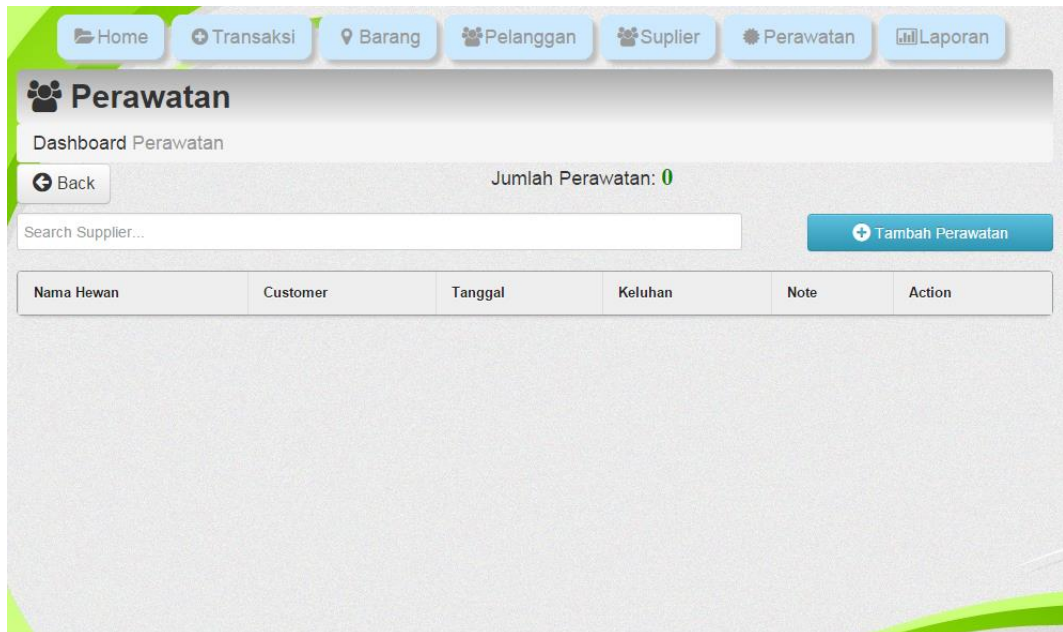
Home Transaksi Barang Pelanggan Suplier Perawatan Laporan

Perawatan

Dashboard Perawatan

Back

Jumlah Perawatan: 0

Search Supplier...

Tambah Perawatan

| Nama Hewan | Customer | Tanggal | Keluhan | Note | Action |
|---|---|---|---|---|---|